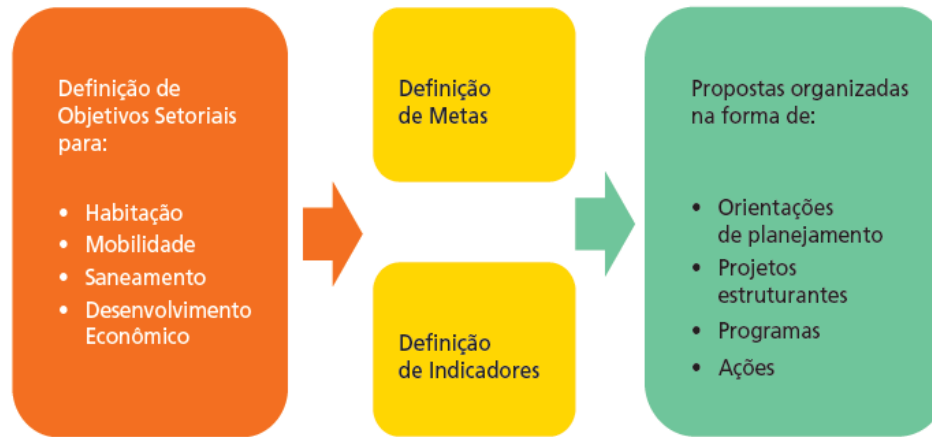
Definição de Objetivos Setoriais para:

• Habitação
• Mobilidade
• Saneamento
• Desenvolvimento Econômico

Definição de Metas

Definição de Indicadores

Propostas organizadas na forma de:

• Orientações de planejamento
• Projetos estruturantes
• Programas
• Ações